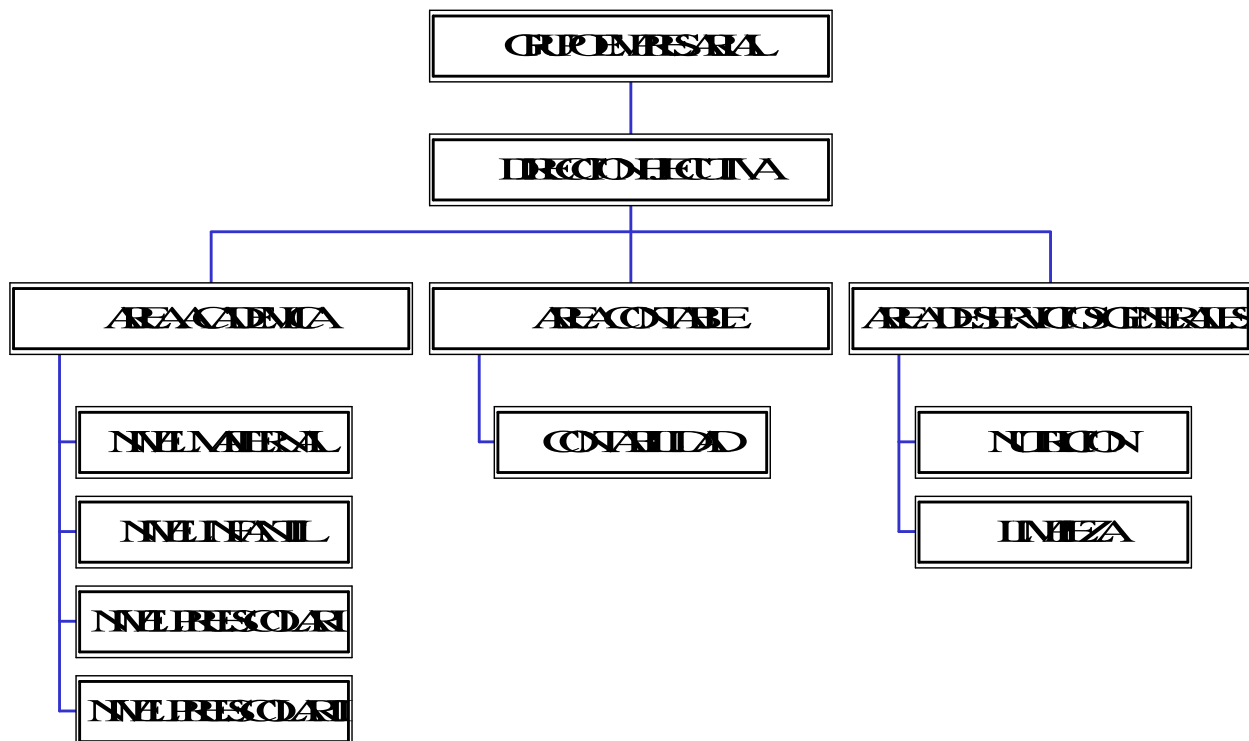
GRUPO EMPRESARIAL

DIRECCION EJECUTIVA

AREA ACADEMICA

AREA CONTABLE

AREA DE SERVICIOS GENERALES

NIVEL MATERNAL

NIVEL INFANTIL

NIVEL PREESCOLAR I

NIVEL PREESCOLAR II

CONTABILIDAD

NUTRICION

LIMPIEZA